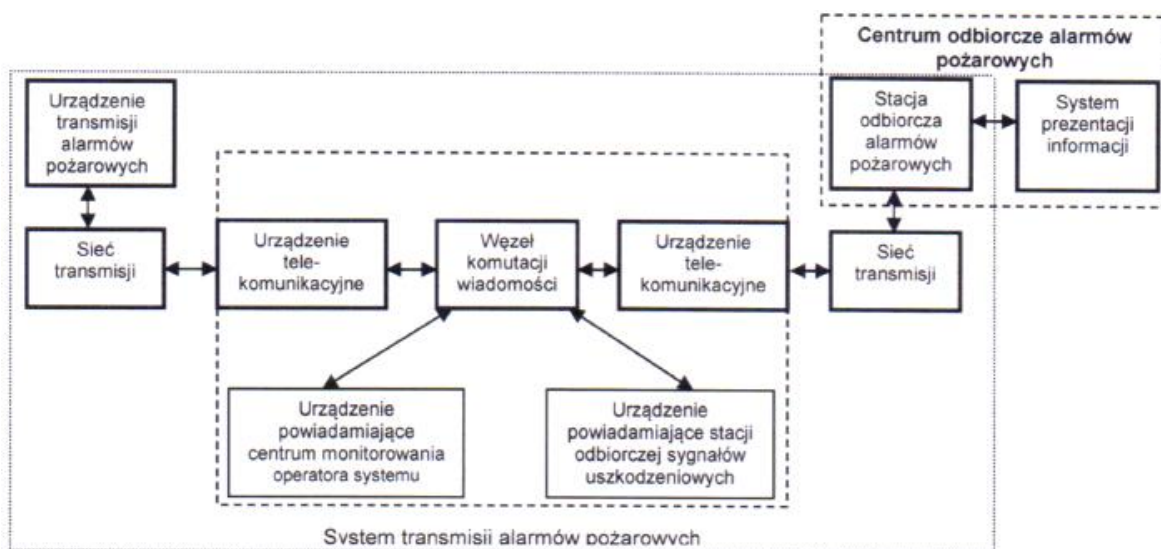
Centrum odbiorcze alarmów pożarowych

Urządzenie transmisji alarmów pożarowych

Stacja odbiorcza alarmów pożarowych

System prezentacji informacji

Sieć transmisji

Urządzenie telekomunikacyjne

Węzeł komutacji wiadomości

Urządzenie telekomunikacyjne

Sieć transmisji

Urządzenie powiadamiające centrum monitorowania operatora systemu

Urządzenie powiadamiające stacji odbiorczej sygnałów uszkodzeniowych

System transmisji alarmów pożarowych